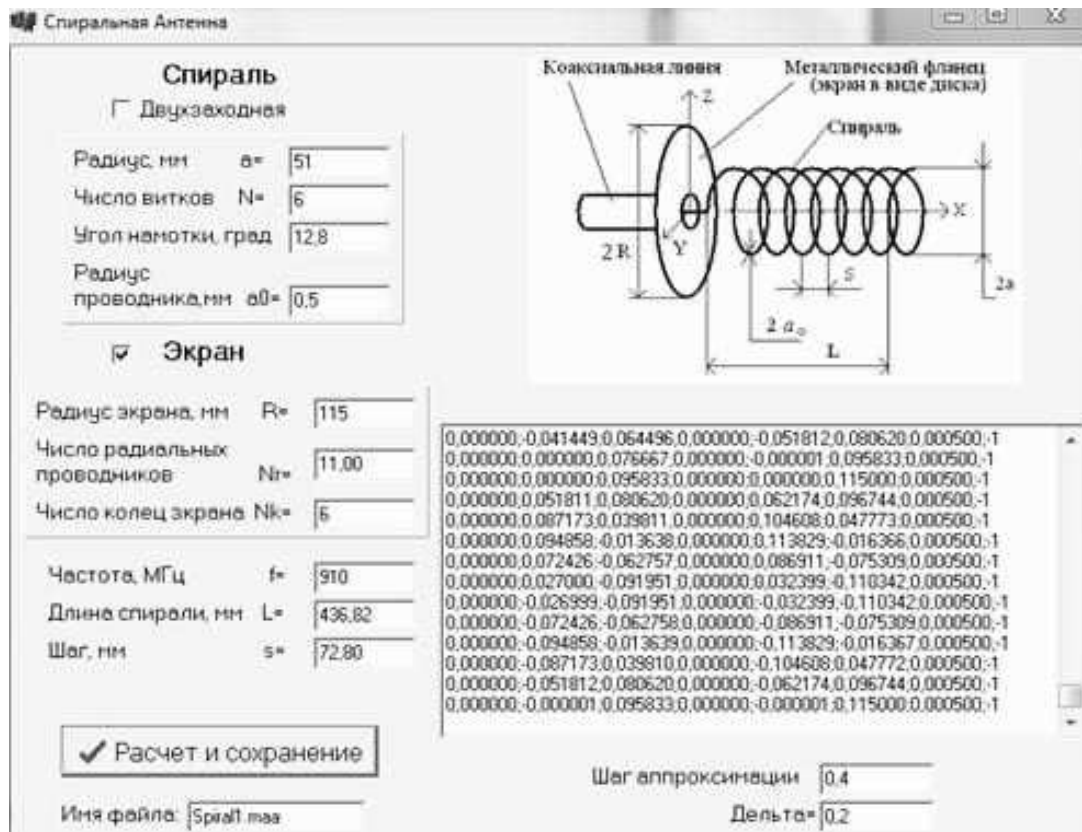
Спиральная Антенна

Спираль

Двухзаходная

Радиус, мм a= 51

Число витков N= 6

Угол намотки, град 12.8

Радиус проводника,мм a0= 0.5

Экран

Радиус экрана, мм R= 115

Число радиальных проводников Nr= 11,00

Число колец экрана Nk= 6

Частота, МГц f= 910

Длина спирали, мм L= 436,82

Шаг, мм s= 72,80

Расчет и сохранение

Имя файла: Spiral1.maa

Коаксиальная линия

Металлический фланец (экран в виде диска)

Спираль

Z

X

Y

2R

S

2a

$2a_0$

L

0,000000;-0,041449;0,064496;0,000000;-0,051812;0,080620;0,000500;-1
0,000000;0,000000;0,076667;0,000000;-0,000001;0,095833;0,000500;-1
0,000000;0,000000;0,095833;0,000000;0,000000;0,115000;0,000500;-1
0,000000;0,051811;0,080620;0,000000;0,062174;0,096744;0,000500;-1
0,000000;0,087173;0,039811;0,000000;0,104608;0,047773;0,000500;-1
0,000000;0,094858;-0,013638;0,000000;0,113829;-0,016366;0,000500;-1
0,000000;0,072426;-0,062757;0,000000;0,086911;-0,075309;0,000500;-1
0,000000;0,027000;-0,091951;0,000000;0,032399;-0,110342;0,000500;-1
0,000000;-0,026999;-0,091951;0,000000;-0,032399;-0,110342;0,000500;-1
0,000000;-0,072426;-0,062758;0,000000;-0,086911;-0,075309;0,000500;-1
0,000000;-0,094858;-0,013639;0,000000;-0,113829;-0,016367;0,000500;-1
0,000000;-0,087173;0,039810;0,000000;-0,104608;0,047772;0,000500;-1
0,000000;-0,051812;0,080620;0,000000;-0,062174;0,096744;0,000500;-1
0,000000;-0,000001;0,095833;0,000000;-0,000001;0,115000;0,000500;-1

Шаг аппроксимации 0.4

Дельта= 0.2